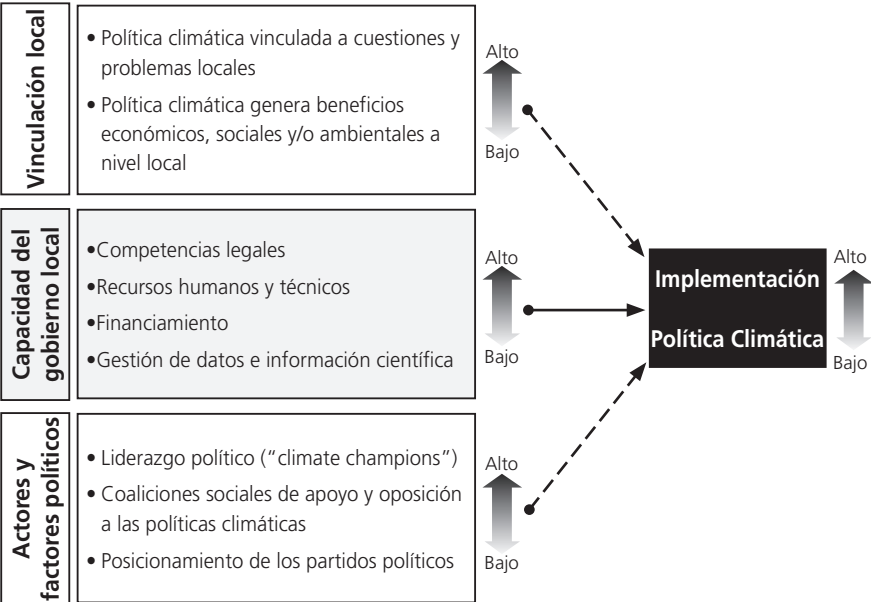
Vinculación local

• Política climática vinculada a cuestiones y problemas locales

• Política climática genera beneficios económicos, sociales y/o ambientales a nivel local

Alto

Bajo

Capacidad del gobierno local

•Competencias legales

•Recursos humanos y técnicos

•Financiamiento

•Gestión de datos e información científica

Alto

Bajo

Actores y factores políticos

• Liderazgo político ("climate champions")

• Coaliciones sociales de apoyo y oposición a las políticas climáticas

• Posicionamiento de los partidos políticos

Alto

Bajo

Implementación

Política Climática

Alto

Bajo